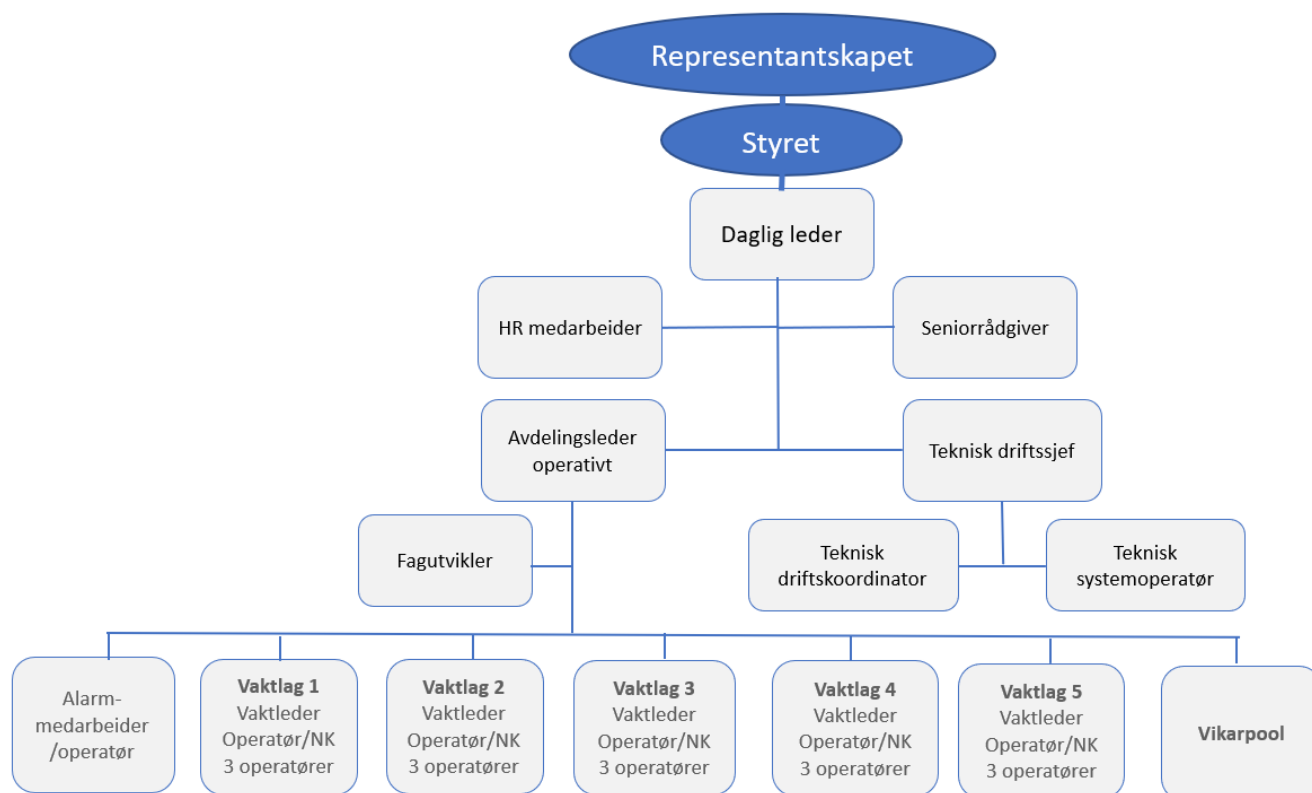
Representantskapet

Styret

Daglig leder

HR medarbeider

Seniorrådgiver

Avdelingsleder operativt

Teknisk driftssjef

Fagutvikler

Teknisk driftskoordinator

Teknisk systemoperatør

Alarm-medarbeider /operatør

**Vaktlag 1**
Vaktleder
Operatør/NK
3 operatører

**Vaktlag 2**
Vaktleder
Operatør/NK
3 operatører

**Vaktlag 3**
Vaktleder
Operatør/NK
3 operatører

**Vaktlag 4**
Vaktleder
Operatør/NK
3 operatører

**Vaktlag 5**
Vaktleder
Operatør/NK
3 operatører

**Vikarpool**